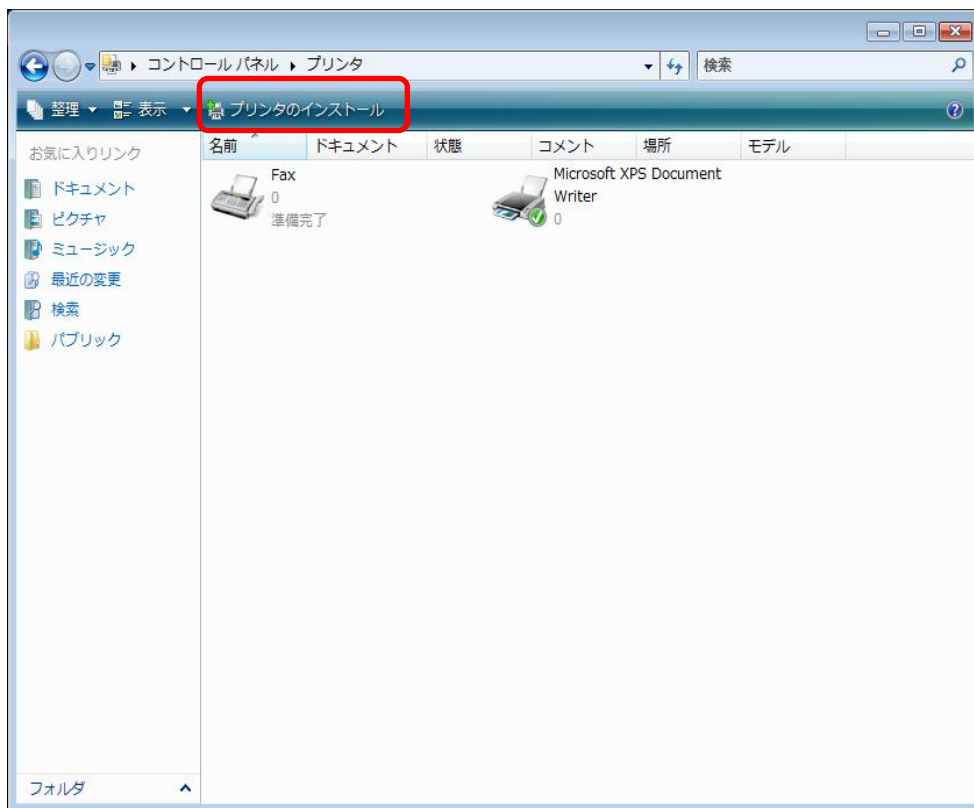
▸ コントロール パネル ▸ プリンタ
検索

整理 ▾ 表示 ▾ プリンタのインストール

お気に入りリンク
ドキュメント
ピクチャ
ミュージック
最近の変更
検索
パブリック

| 名前 | ドキュメント | 状態 | コメント | 場所 | モデル |
|---|---|---|---|---|---|

Fax
0
準備完了

Microsoft XPS Document Writer
0

フォルダ